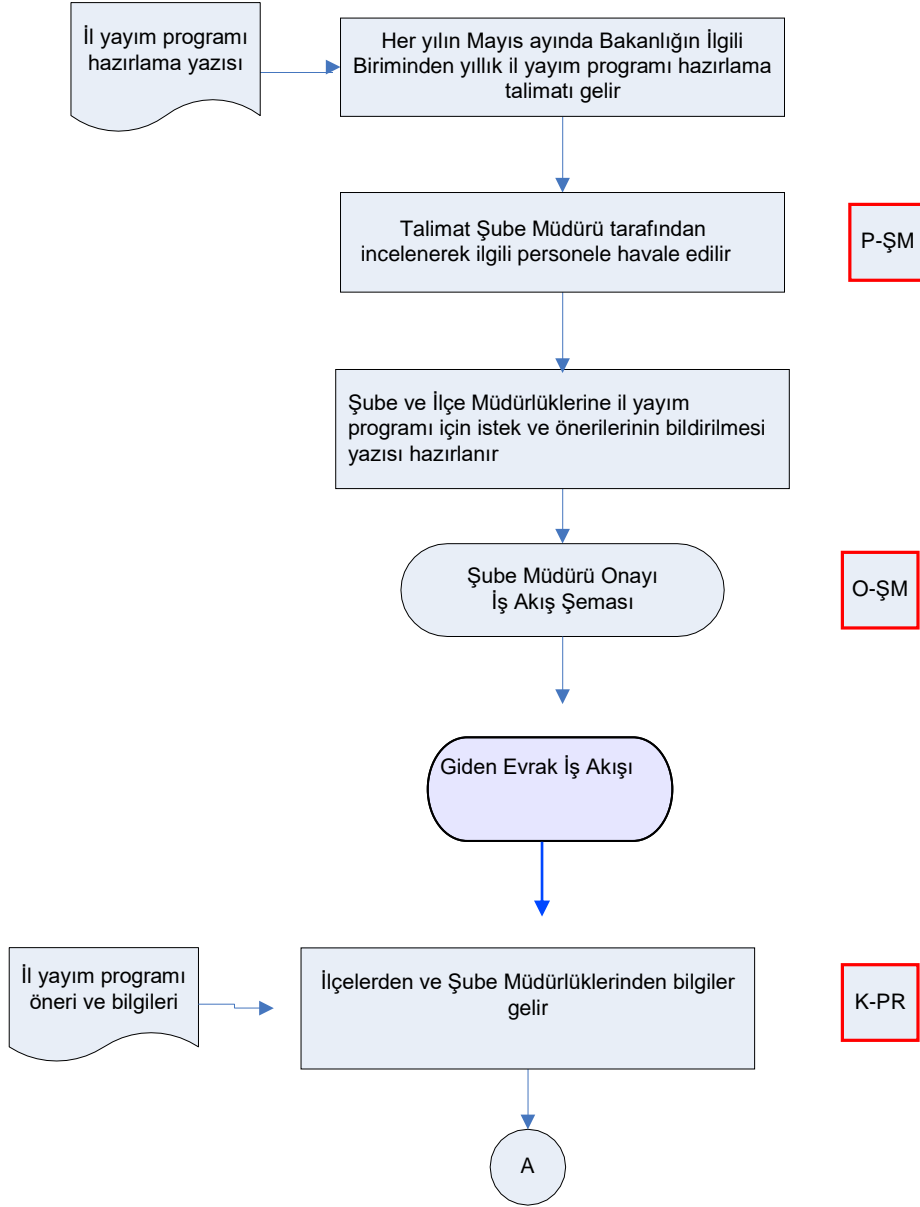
İl yayım programı hazırlama yazısı

Her yılın Mayıs ayında Bakanlığın İlgili Biriminden yıllık il yayım programı hazırlama talimatı gelir

Talimat Şube Müdürü tarafından incelenerek ilgili personele havale edilir

P-ŞM

Şube ve İlçe Müdürlüklerine il yayım programı için istek ve önerilerinin bildirilmesi yazısı hazırlanır

Şube Müdürü Onayı
İş Akış Şeması

O-ŞM

Giden Evrak İş Akışı

İl yayım programı öneri ve bilgileri

İlçelerden ve Şube Müdürlüklerinden bilgiler gelir

K-PR

A